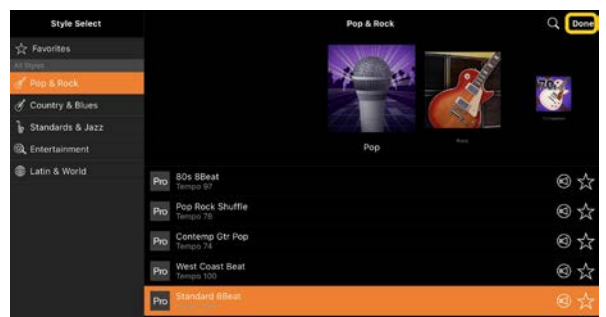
Style Select

Favorites

All Styles

Pop & Rock

Country & Blues

Standards & Jazz

Entertainment

Latin & World

Pop & Rock

Done

Pop

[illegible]

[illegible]

Pro 80s 8Beat
Tempo 97

Pro Pop Rock Shuffle
Tempo 78

Pro Contemp Gtr Pop
Tempo 74

Pro West Coast Beat
Tempo 100

Pro Standard 8Beat
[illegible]